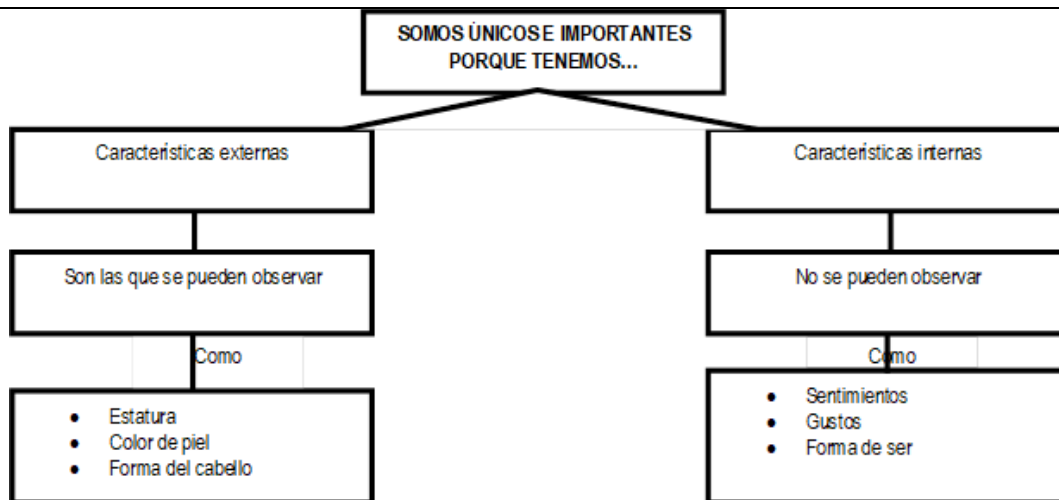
SOMOS ÚNICOS E IMPORTANTES PORQUE TENEMOS...

Caracteristicas externas

Son las que se pueden observar

Como

- Estatura
- Color de piel
- Forma del cabello

Caracteristicas internas

No se pueden observar

Como

- Sentimientos
- Gustos
- Forma de ser